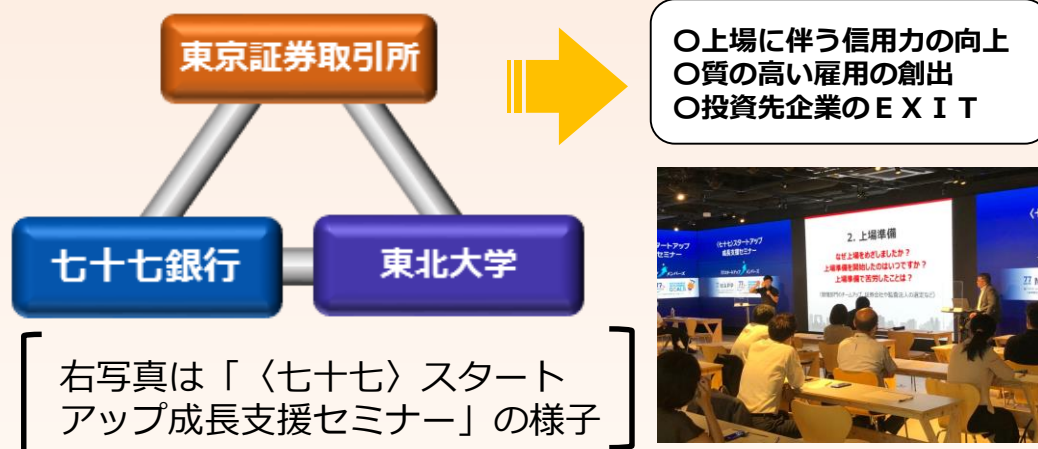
東京証券取引所

七十七銀行

東北大学

○上場に伴う信用力の向上
○質の高い雇用の創出
○投資先企業のＥＸＩＴ

右写真は「〈七十七〉スタートアップ成長支援セミナー」の様子

2. 上場準備

なぜ上場をめざしましたか？
上場準備を開始したのはいつですか？
上場準備で苦労したことは？

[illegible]

〈七十七〉スタートアップ成長支援セミナー